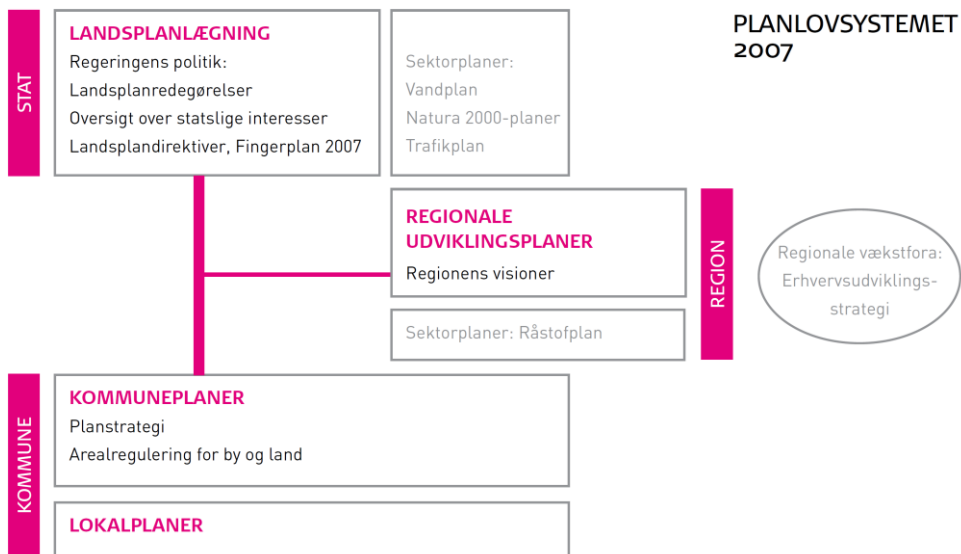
PLANLOVSYSTEMET 2007

STAT

LANDSPLANLÆGNING
Regeringens politik:
Landsplanredegørelser
Oversigt over statslige interesser
Landsplandirektiver, Fingerplan 2007

Sektorplaner:
Vandplan
Natura 2000-planer
Trafikplan

REGIONALE UDVIKLINGSPLANER
Regionens visioner

REGION

Regionale vækstfora:
Erhvervsudviklings-strategi

Sektorplaner: Råstofplan

KOMMUNE

KOMMUNEPLANER
Planstrategi
Arealregulering for by og land

LOKALPLANER